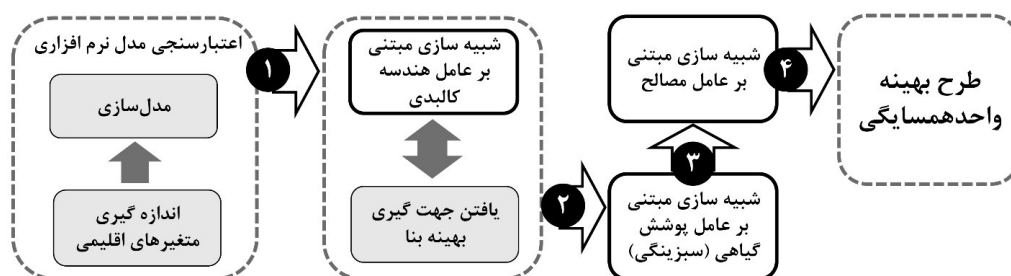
اعتبارسنجی مدل نرم افزاری

مدل‌سازی

اندازه گیری متغیرهای اقلیمی

۱

شبیه سازی مبتنی بر عامل هندسه کالبدی

یافتن جهت گیری بهینه بنا

۲

شبیه سازی مبتنی بر عامل پوشش گیاهی (سبزینگی)

۳

شبیه سازی مبتنی بر عامل مصالح

۴

طرح بهینه واحدهمسایگی